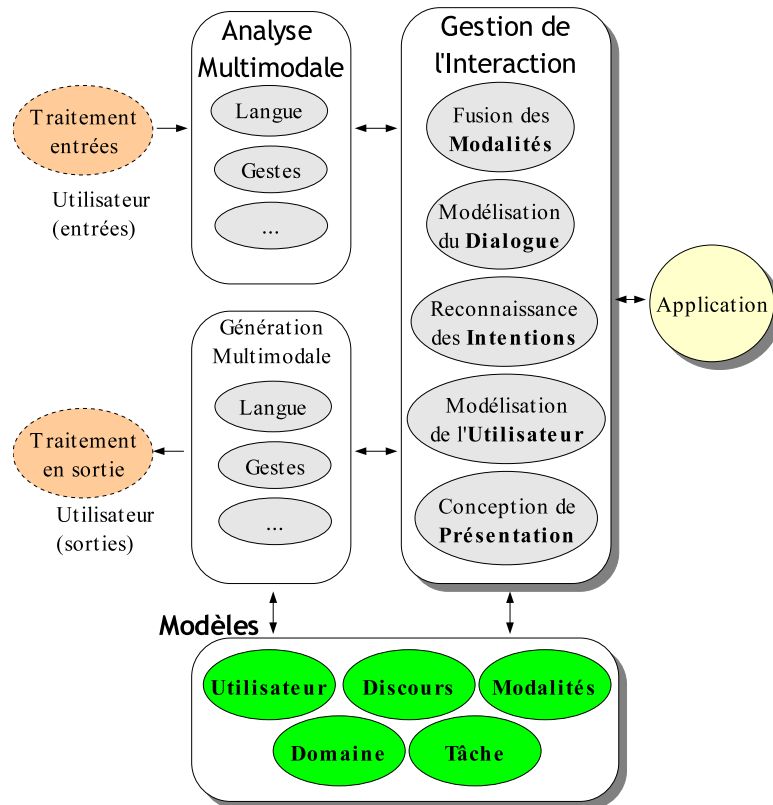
Traitement entrées

Utilisateur (entrées)

Analyse Multimodale

Langue

Gestes

...

Gestion de l'Interaction

Fusion des **Modalités**

Modélisation du **Dialogue**

Reconnaissance des **Intentions**

Modélisation de l'**Utilisateur**

Conception de **Présentation**

Application

Traitement en sortie

Utilisateur (sorties)

Génération Multimodale

Langue

Gestes

...

Modèles

Utilisateur

Discours

Modalités

Domaine

Tâche